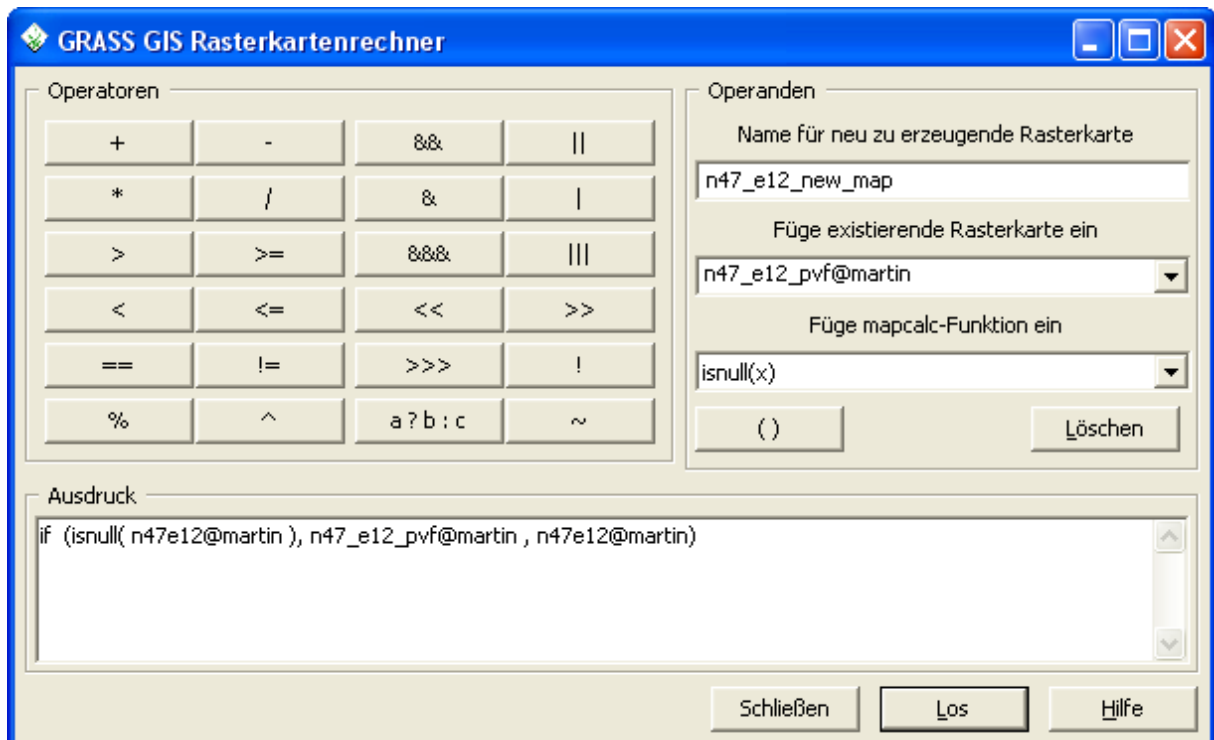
GRASS GIS Rasterkartenrechner

Operatoren

| + | - | && | \|\| |
|---|---|---|---|
| * | / | & | \| |
| > | >= | &&& | \|\|\| |
| < | <= | << | >> |
| == | != | >>> | ! |
| % | ^ | a ? b : c | ~ |

Operanden

Name für neu zu erzeugende Rasterkarte

n47_e12_new_map

Füge existierende Rasterkarte ein

n47_e12_pvf@martin

Füge mapcalc-Funktion ein

isnull(x)

( )

Löschen

Ausdruck

if (isnull( n47e12@martin ), n47_e12_pvf@martin , n47e12@martin)

Schließen

Los

Hilfe